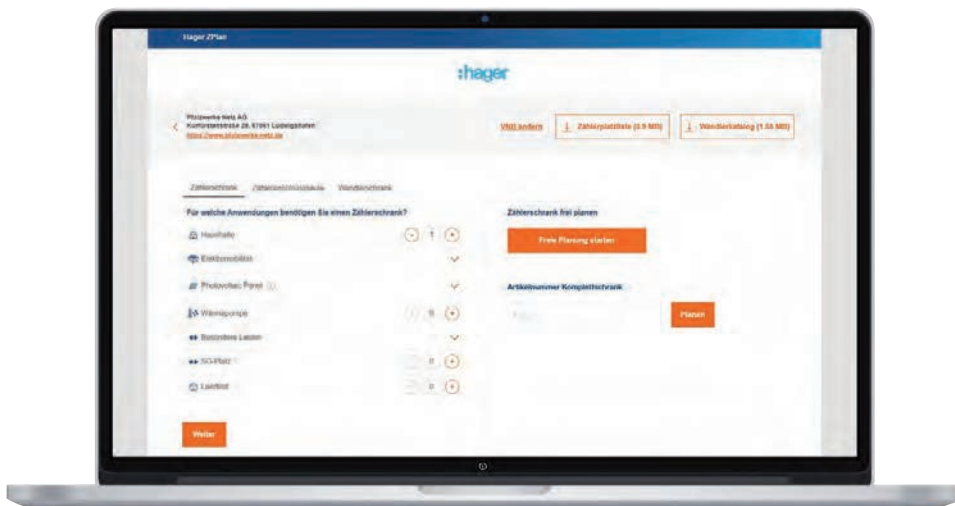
Hager ZPlan

:hager

Pfalzwerke Netz AG
Kurfürstenstraße 29, 67061 Ludwigshafen
https://www.pfalzwerke-netz.de

VNB ändern | Zählerplatzliste (0.9 MB) | Wandlerkatalog (1.55 MB)

Zählerschrank | Zählerschranksäule | Wandlerschrank

Für welche Anwendungen benötigen Sie einen Zählerschrank?

Haushalte - 1 +

Elektromobilität

Photovoltaic Panel

Wärmepumpe - 0 +

Besondere Lasten

SG-Platz - 0 +

Lastfrei - 0 +

Weiter

Zählerschrank frei planen

Freie Planung starten

Artikelnummer Komplettschrank

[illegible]

Planen